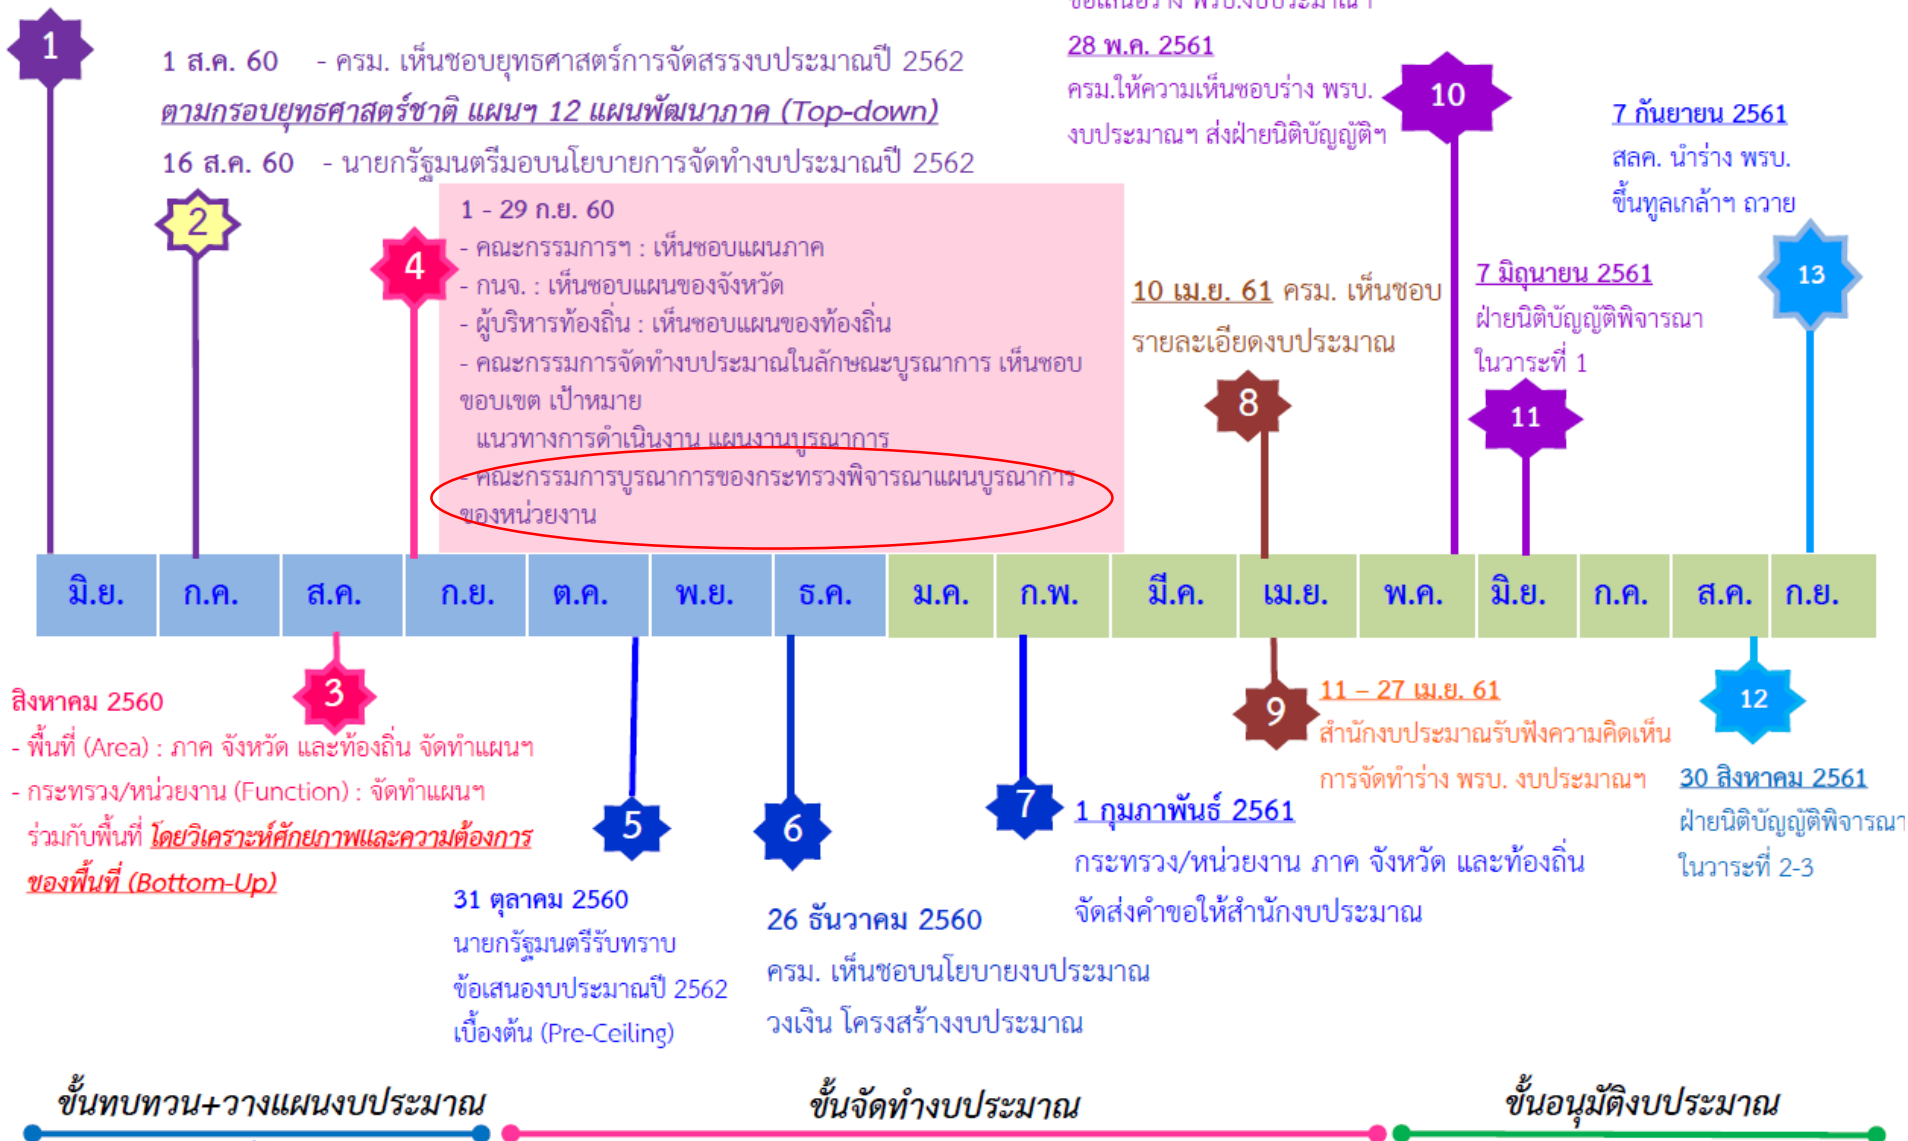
1

1 ส.ค. 60 - ครม. เห็นชอบยุทธศาสตร์การจัดสรรงบประมาณปี 2562

ตามกรอบยุทธศาสตร์ชาติ แผนฯ 12 แผนพัฒนาภาค (Top-down)

16 ส.ค. 60 - นายกรัฐมนตรีมอบนโยบายการจัดทำงบประมาณปี 2562

2

4

1 - 29 ก.ย. 60
- คณะกรรมการฯ : เห็นชอบแผนภาค
- กนจ. : เห็นชอบแผนของจังหวัด
- ผู้บริหารท้องถิ่น : เห็นชอบแผนของท้องถิ่น
- คณะกรรมการจัดทำงบประมาณในลักษณะบูรณาการ เห็นชอบขอบเขต เป้าหมาย แนวทางการดำเนินงาน แผนงานบูรณาการ
- คณะกรรมการบูรณาการของกระทรวงพิจารณาแผนบูรณาการของหน่วยงาน

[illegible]

28 พ.ค. 2561
ครม.ให้ความเห็นชอบร่าง พรบ. งบประมาณฯ ส่งฝ่ายนิติบัญญัติฯ

10

7 กันยายน 2561
สลค. นำร่าง พรบ. ขึ้นทูลเกล้าฯ ถวาย

10 เม.ย. 61 ครม. เห็นชอบรายละเอียดงบประมาณ

8

7 มิถุนายน 2561
ฝ่ายนิติบัญญัติพิจารณา ในวาระที่ 1

11

13

| มิ.ย. | ก.ค. | ส.ค. | ก.ย. | ต.ค. | พ.ย. | ธ.ค. | ม.ค. | ก.พ. | มี.ค. | เม.ย. | พ.ค. | มิ.ย. | ก.ค. | ส.ค. | ก.ย. |
|---|---|---|---|---|---|---|---|---|---|---|---|---|---|---|---|

สิงหาคม 2560
- พื้นที่ (Area) : ภาค จังหวัด และท้องถิ่น จัดทำแผนฯ
- กระทรวง/หน่วยงาน (Function) : จัดทำแผนฯ ร่วมกับพื้นที่ โดยวิเคราะห์ศักยภาพและความต้องการของพื้นที่ (Bottom-Up)

3

5

31 ตุลาคม 2560
นายกรัฐมนตรีรับทราบข้อเสนองบประมาณปี 2562 เบื้องต้น (Pre-Ceiling)

6

26 ธันวาคม 2560
ครม. เห็นชอบนโยบายงบประมาณ วงเงิน โครงสร้างงบประมาณ

7

1 กุมภาพันธ์ 2561
กระทรวง/หน่วยงาน ภาค จังหวัด และท้องถิ่น จัดส่งคำขอให้สำนักงบประมาณ

9

11 – 27 เม.ย. 61
สำนักงบประมาณรับฟังความคิดเห็นการจัดทำร่าง พรบ. งบประมาณฯ

12

30 สิงหาคม 2561
ฝ่ายนิติบัญญัติพิจารณา ในวาระที่ 2-3

ขั้นทบทวน+วางแผนงบประมาณ

ขั้นจัดทำงบประมาณ

ขั้นอนุมัติงบประมาณ